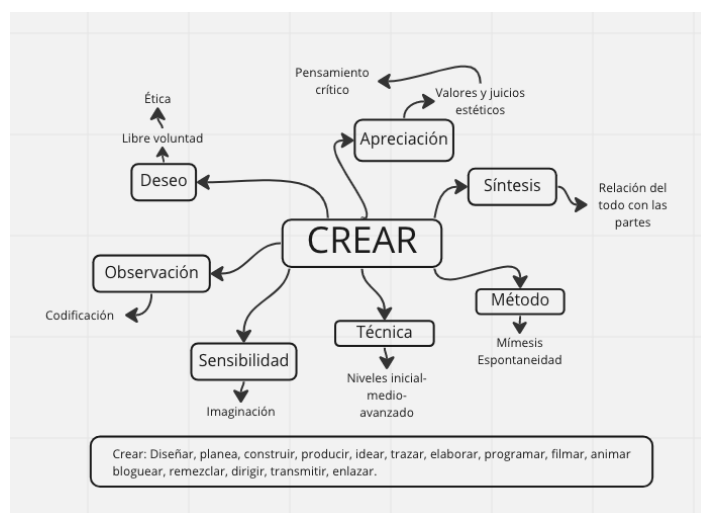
CREAR

Pensamiento crítico

Valores y juicios estéticos

Apreciación

Ética

Libre voluntad

Deseo

Síntesis

Relación del todo con las partes

Observación

Codificación

Método

Mímesis
Espontaneidad

Técnica

Niveles inicial-medio-avanzado

Sensibilidad

Imaginación

Crear: Diseñar, planea, construir, producir, idear, trazar, elaborar, programar, filmar, animar bloguear, remezclar, dirigir, transmitir, enlazar.